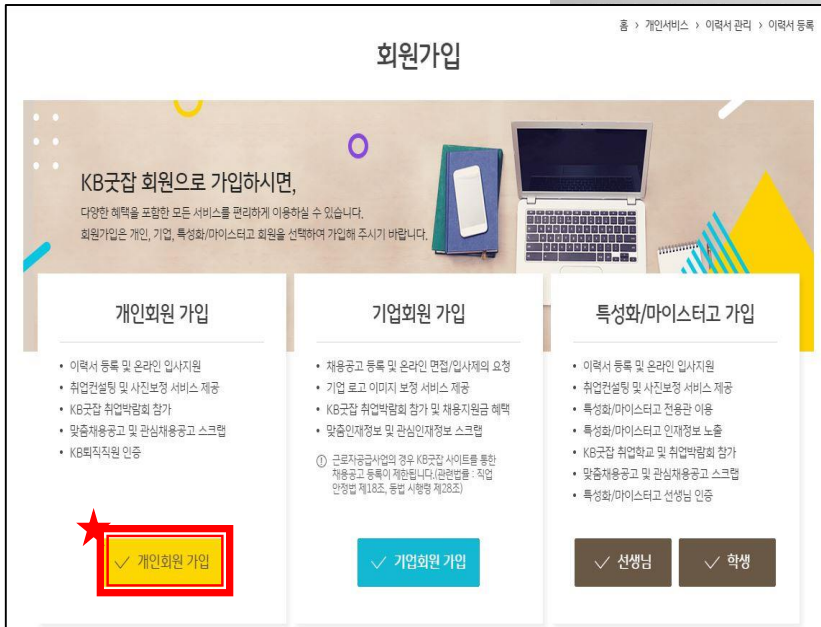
홈 › 개인서비스 › 이력서 관리 › 이력서 등록

회원가입

KB굿잡 회원으로 가입하시면,

다양한 혜택을 포함한 모든 서비스를 편리하게 이용하실 수 있습니다.
회원가입은 개인, 기업, 특성화/마이스터고 회원을 선택하여 가입해 주시기 바랍니다.

개인회원 가입

- 이력서 등록 및 온라인 입사지원
- 취업컨설팅 및 사진보정 서비스 제공
- KB굿잡 취업박람회 참가
- 맞춤채용공고 및 관심채용공고 스크랩
- KB퇴직직원 인증

✓ 개인회원 가입

기업회원 가입

- 채용공고 등록 및 온라인 면접/입사제의 요청
- 기업 로고 이미지 보정 서비스 제공
- KB굿잡 취업박람회 참가 및 채용지원금 혜택
- 맞춤인재정보 및 관심인재정보 스크랩

① 근로자공급사업의 경우 KB굿잡 사이트를 통한 채용공고 등록이 제한됩니다.(관련법률 : 직업안정법 제18조, 동법 시행령 제28조)

✓ 기업회원 가입

특성화/마이스터고 가입

- 이력서 등록 및 온라인 입사지원
- 취업컨설팅 및 사진보정 서비스 제공
- 특성화/마이스터고 전용관 이용
- 특성화/마이스터고 인재정보 노출
- KB굿잡 취업학교 및 취업박람회 참가
- 맞춤채용공고 및 관심채용공고 스크랩
- 특성화/마이스터고 선생님 인증

✓ 선생님

✓ 학생